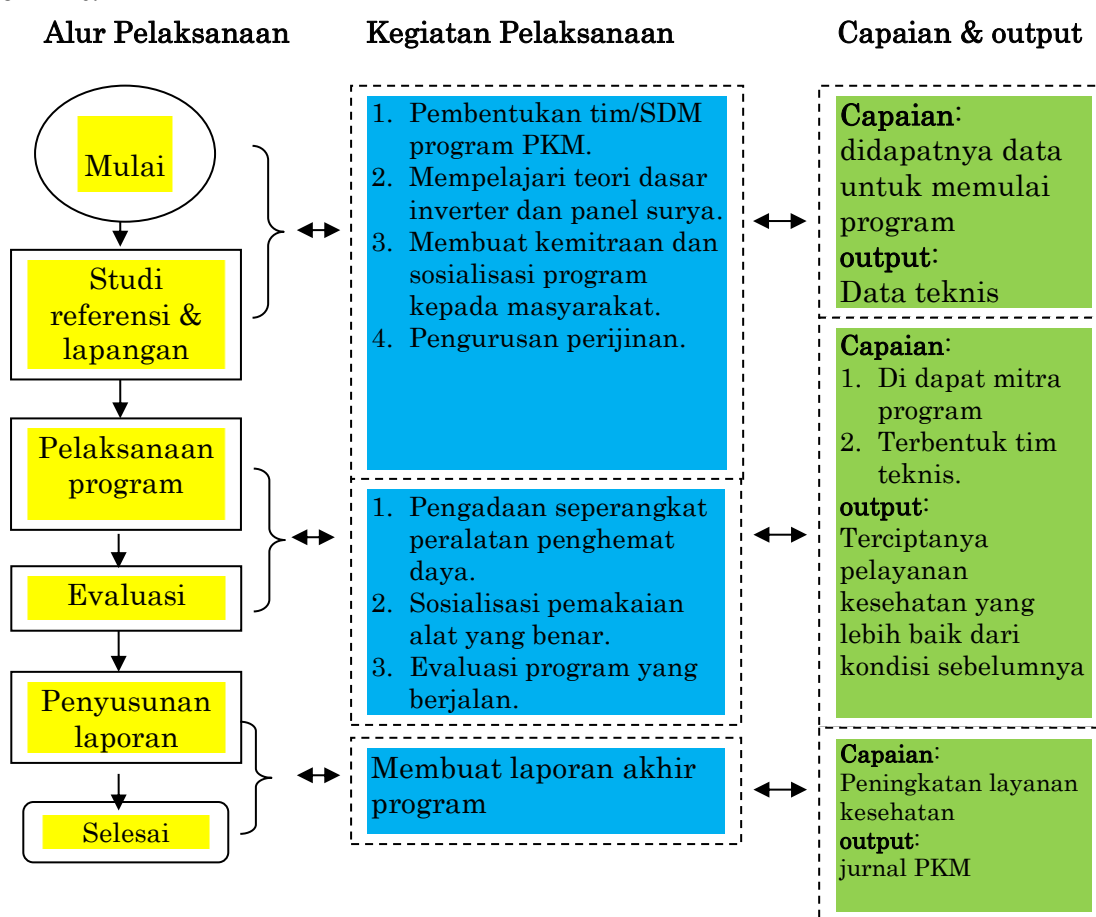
Alur Pelaksanaan

Kegiatan Pelaksanaan

Capaian & output

Mulai

Studi referensi & lapangan

Pelaksanaan program

Evaluasi

Penyusunan laporan

Selesai

1. Pembentukan tim/SDM program PKM.
2. Mempelajari teori dasar inverter dan panel surya.
3. Membuat kemitraan dan sosialisasi program kepada masyarakat.
4. Pengurusan perijinan.

1. Pengadaan seperangkat peralatan penghemat daya.
2. Sosialisasi pemakaian alat yang benar.
3. Evaluasi program yang berjalan.

Membuat laporan akhir program

Capaian: didapatnya data untuk memulai program
output: Data teknis

Capaian:
1. Di dapat mitra program
2. Terbentuk tim teknis.
output: Terciptanya pelayanan kesehatan yang lebih baik dari kondisi sebelumnya

Capaian: Peningkatan layanan kesehatan
output: jurnal PKM